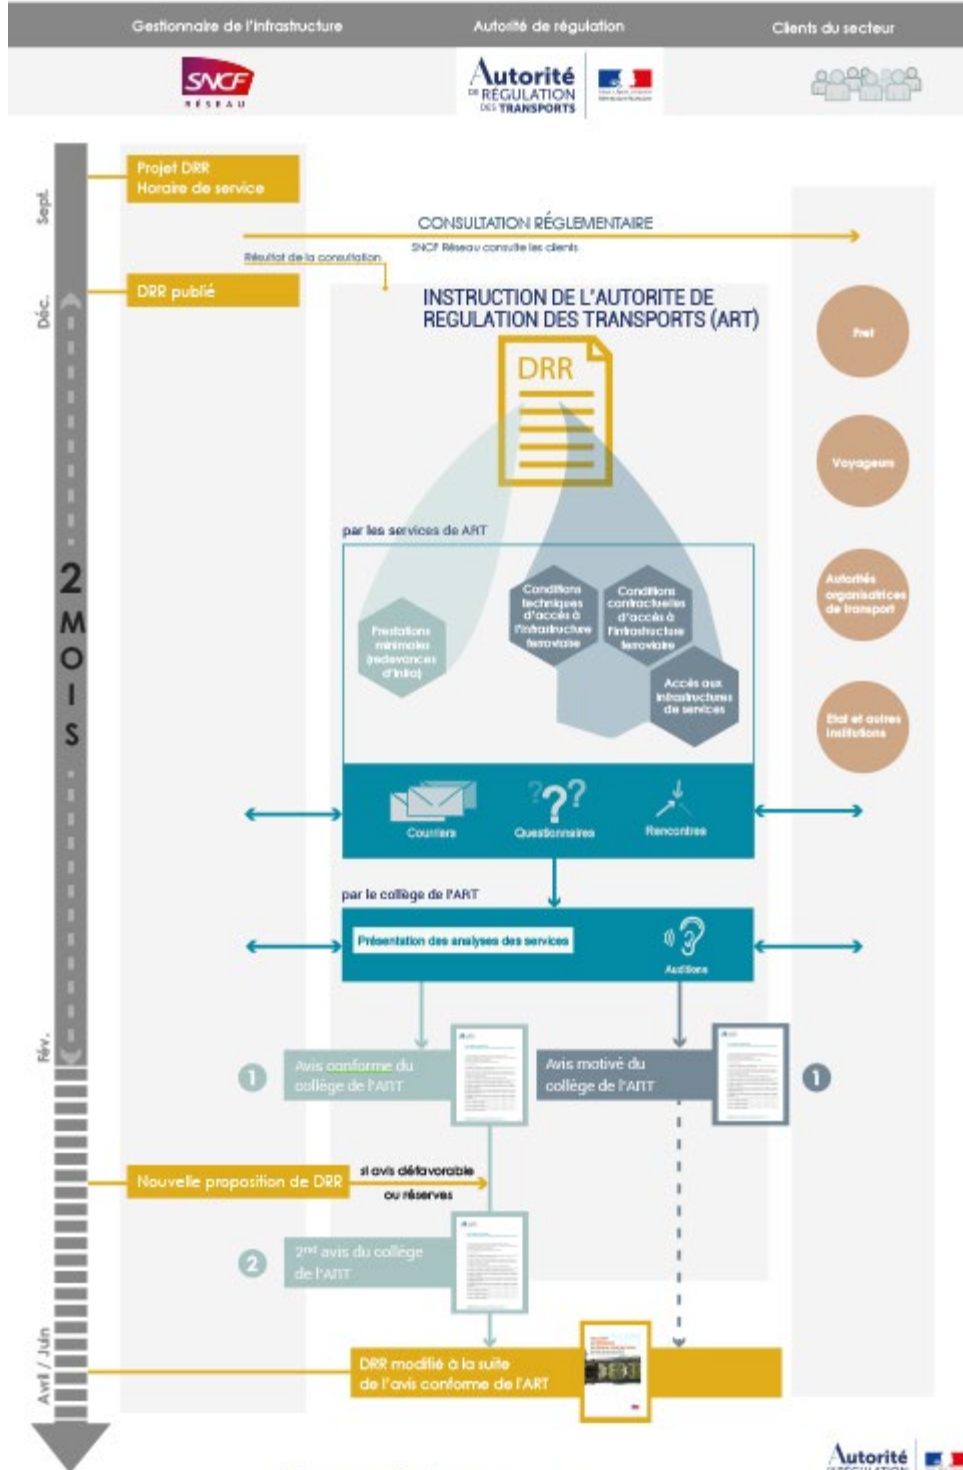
Gestionnaire de l'infrastructure

Autorité de régulation

Clients du secteur

SNCF RÉSEAU

Autorité DE RÉGULATION DES TRANSPORTS

Sept.

Projet DRR
Horaire de service

CONSULTATION RÉGLEMENTAIRE

SNCF Réseau consulte les clients

Résultat de la consultation

Déc.

DRR publié

INSTRUCTION DE L'AUTORITE DE REGULATION DES TRANSPORTS (ART)

DRR

Fret

Voyageurs

Autorités organisatrices de transport

Etat et autres institutions

2 MOIS

par les services de ART

Prestations minimales (redevances d'infra)

Conditions techniques d'accès à l'infrastructure ferroviaire

Conditions contractuelles d'accès à l'infrastructure ferroviaire

Accès aux infrastructures de services

Courriers

Questionnaires

Rencontres

par le collège de l'ART

Présentation des analyses des services

Auditions

Fév.

1 Avis conforme du collège de l'ART

Avis motivé du collège de l'ART 1

Nouvelle proposition de DRR

si avis défavorable ou réserves

2 2nd avis du collège de l'ART

Avril / Juin

DRR modifié à la suite de l'avis conforme de l'ART

Autorité